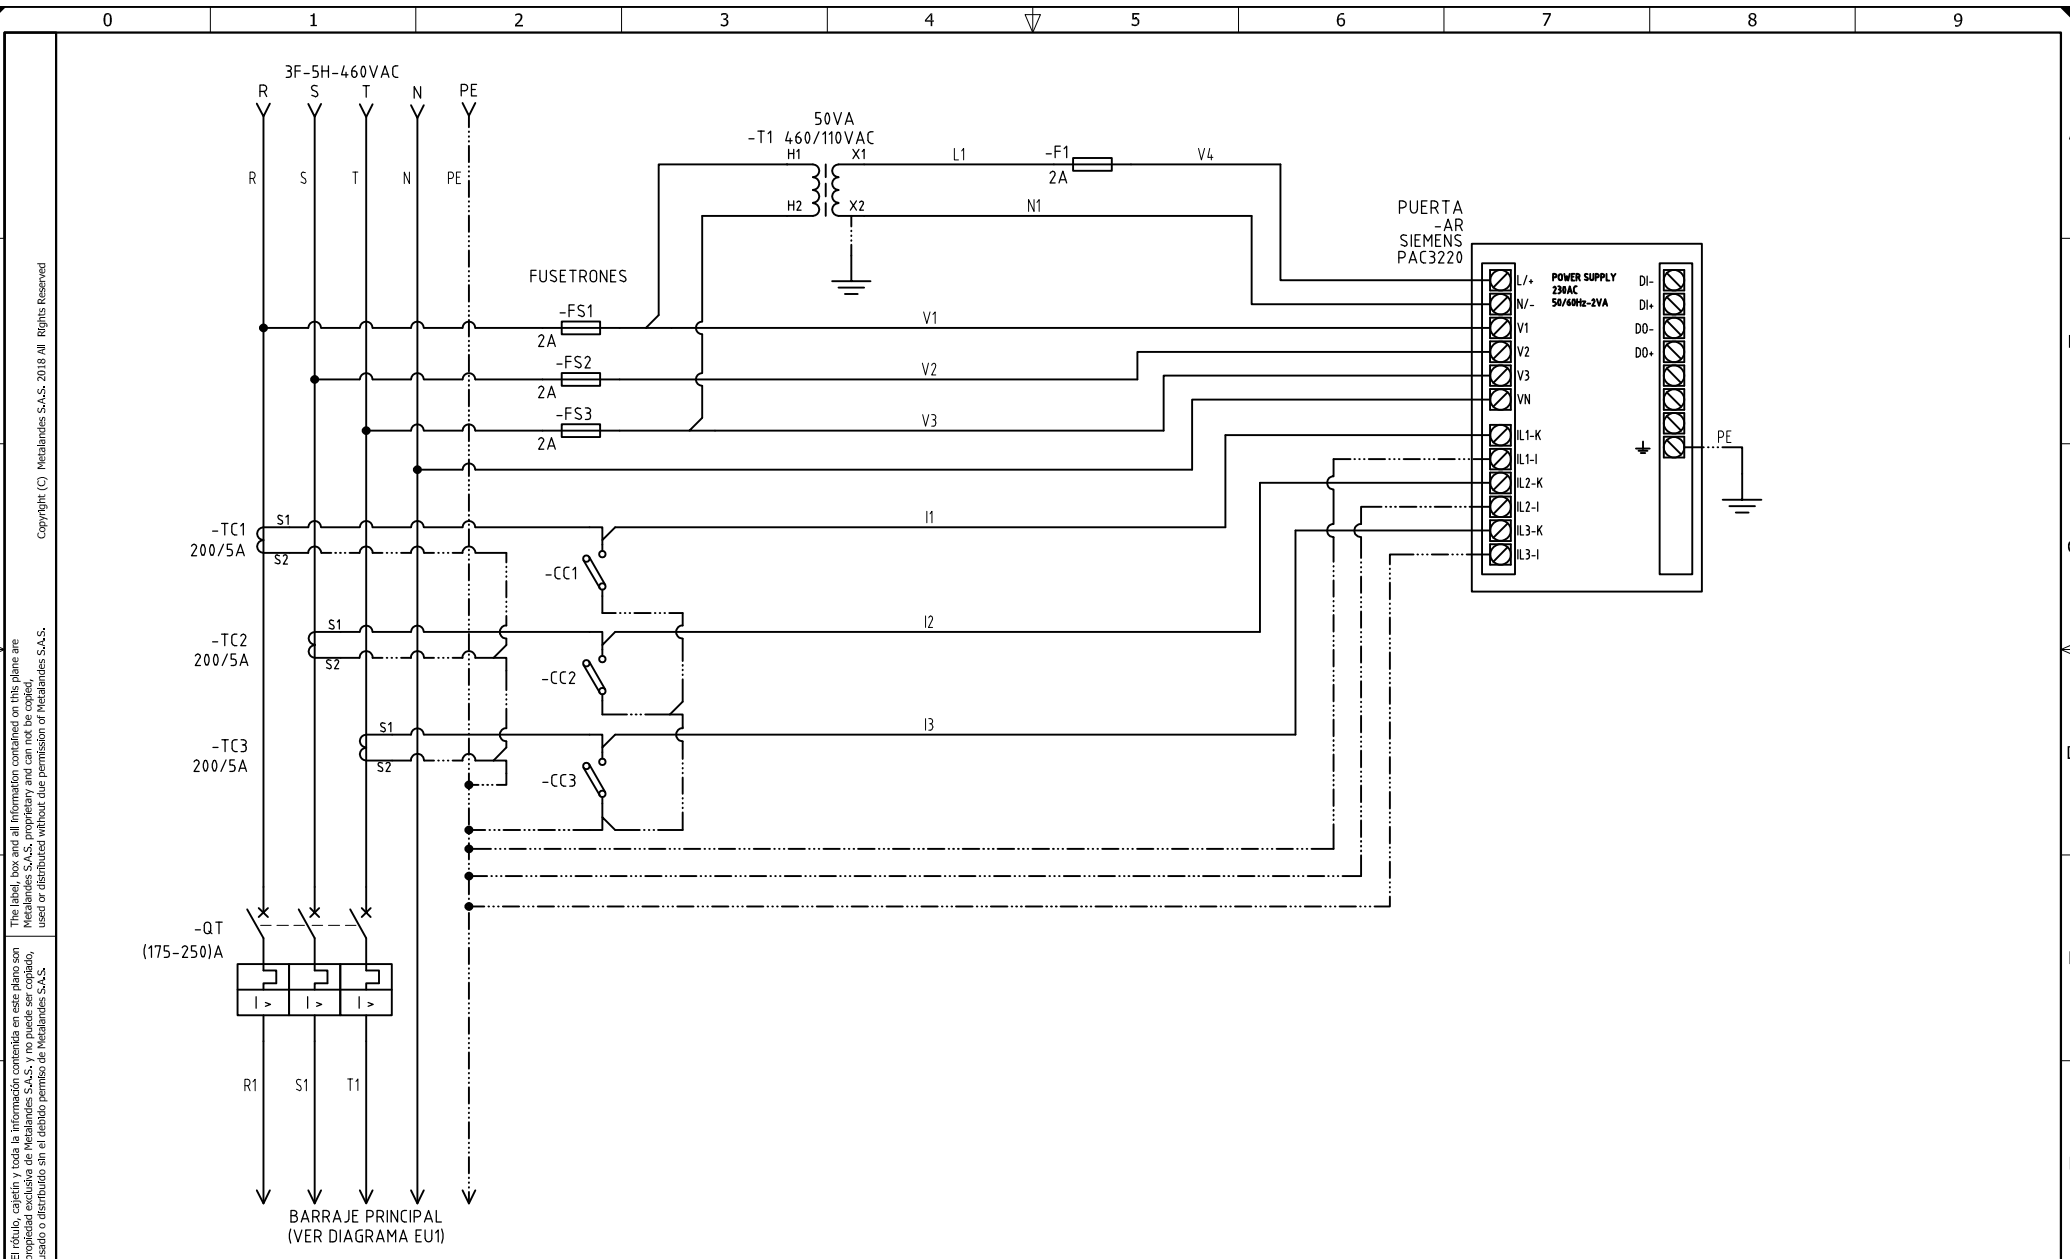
0 1 2 3 4 5 6 7 8 9

Copyright (C) Metalandes S.A.S. 2018 All Rights Reserved

The label, box and all information contained on this plane are Metalandes S.A.S. proprietary and can not be copied, used or distributed without due permission of Metalandes S.A.S.

El rótulo, cajetín y toda la información contenida en este plano son propiedad exclusiva de Metalandes S.A.S. y no puede ser copiado, usado o distribuido sin el debido permiso de Metalandes S.A.S.

3F-5H-460VAC
R S T N PE

R S T N PE

50VA
-T1 460/110VAC
H1 X1
H2 X2

L1 -F1 2A V4
N1

FUSETRONES
-FS1 2A V1
-FS2 2A V2
-FS3 2A V3

PUERTA
-AR
SIEMENS
PAC3220

L/+ N/- V1 V2 V3 VN IL1-K IL1-I IL2-K IL2-I IL3-K IL3-I

POWER SUPPLY
230AC
50/60Hz-2VA

DI- DI+ DO- DO+

PE

-TC1 200/5A S1 S2 I1
-CC1
-TC2 200/5A S1 S2 I2
-CC2
-TC3 200/5A S1 S2 I3
-CC3

-QT
(175-250)A
I > I > I >

R1 S1 T1

BARRAJE PRINCIPAL
(VER DIAGRAMA EU1)